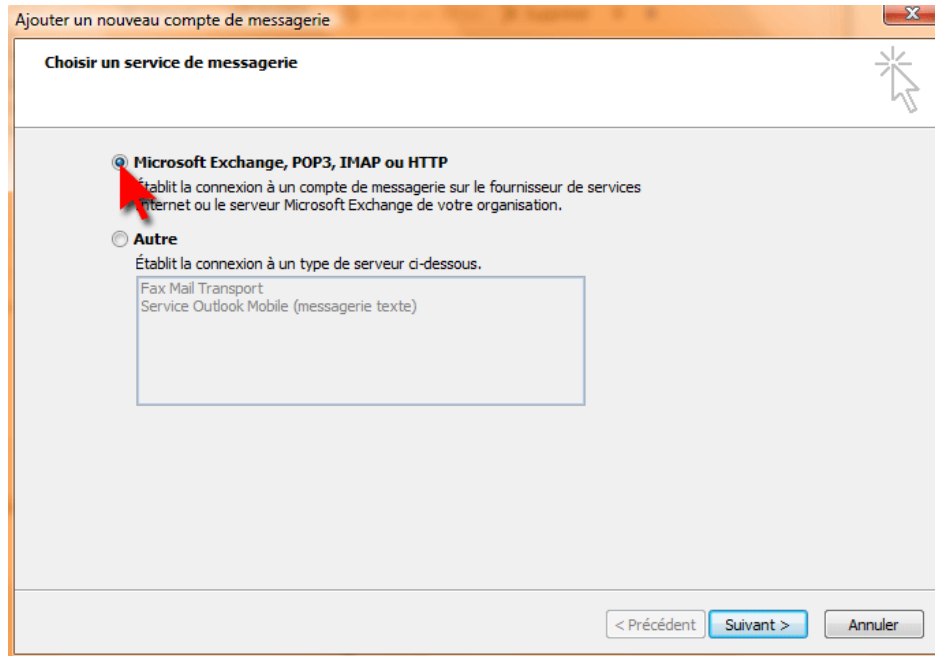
Ajoute un nouveau compte de messagerie

Choisir un service de messagerie

Microsoft Exchange, POP3, IMAP ou HTTP

Établit la connexion à un compte de messagerie sur le fournisseur de services Internet ou le serveur Microsoft Exchange de votre organisation.

Autre

Établit la connexion à un type de serveur ci-dessous.

Fax Mail Transport
Service Outlook Mobile (messagerie texte)

< Précédent | Suivant > | Annuler